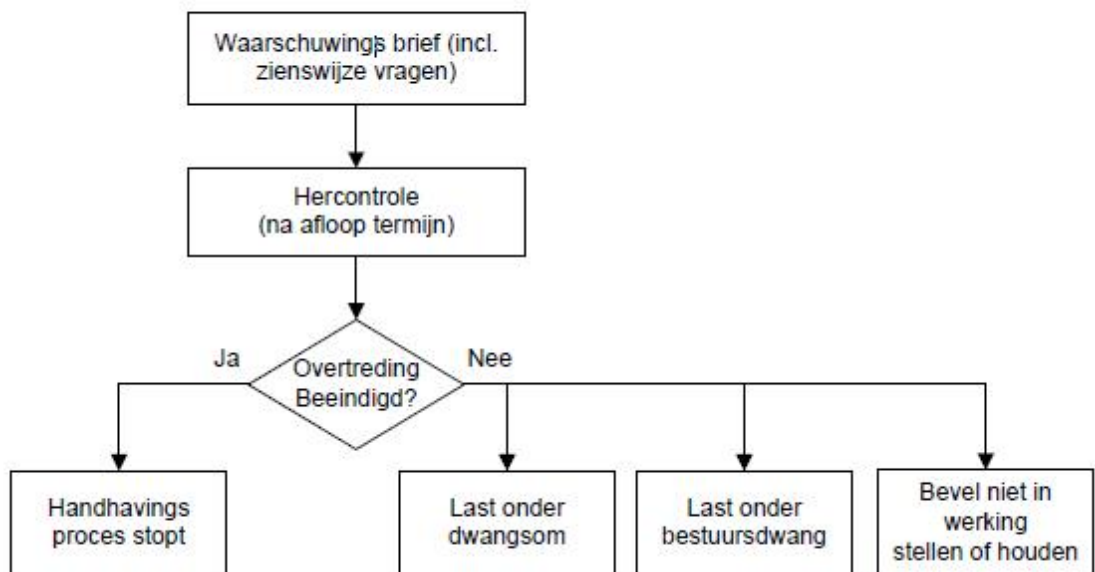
Waarschuwings brief (incl. zienswijze vragen)

Hercontrole (na afloop termijn)

Ja

Overtreding Beeindigd?

Nee

Handhavings proces stopt

Last onder dwangsom

Last onder bestuursdwang

Bevel niet in werking stellen of houden